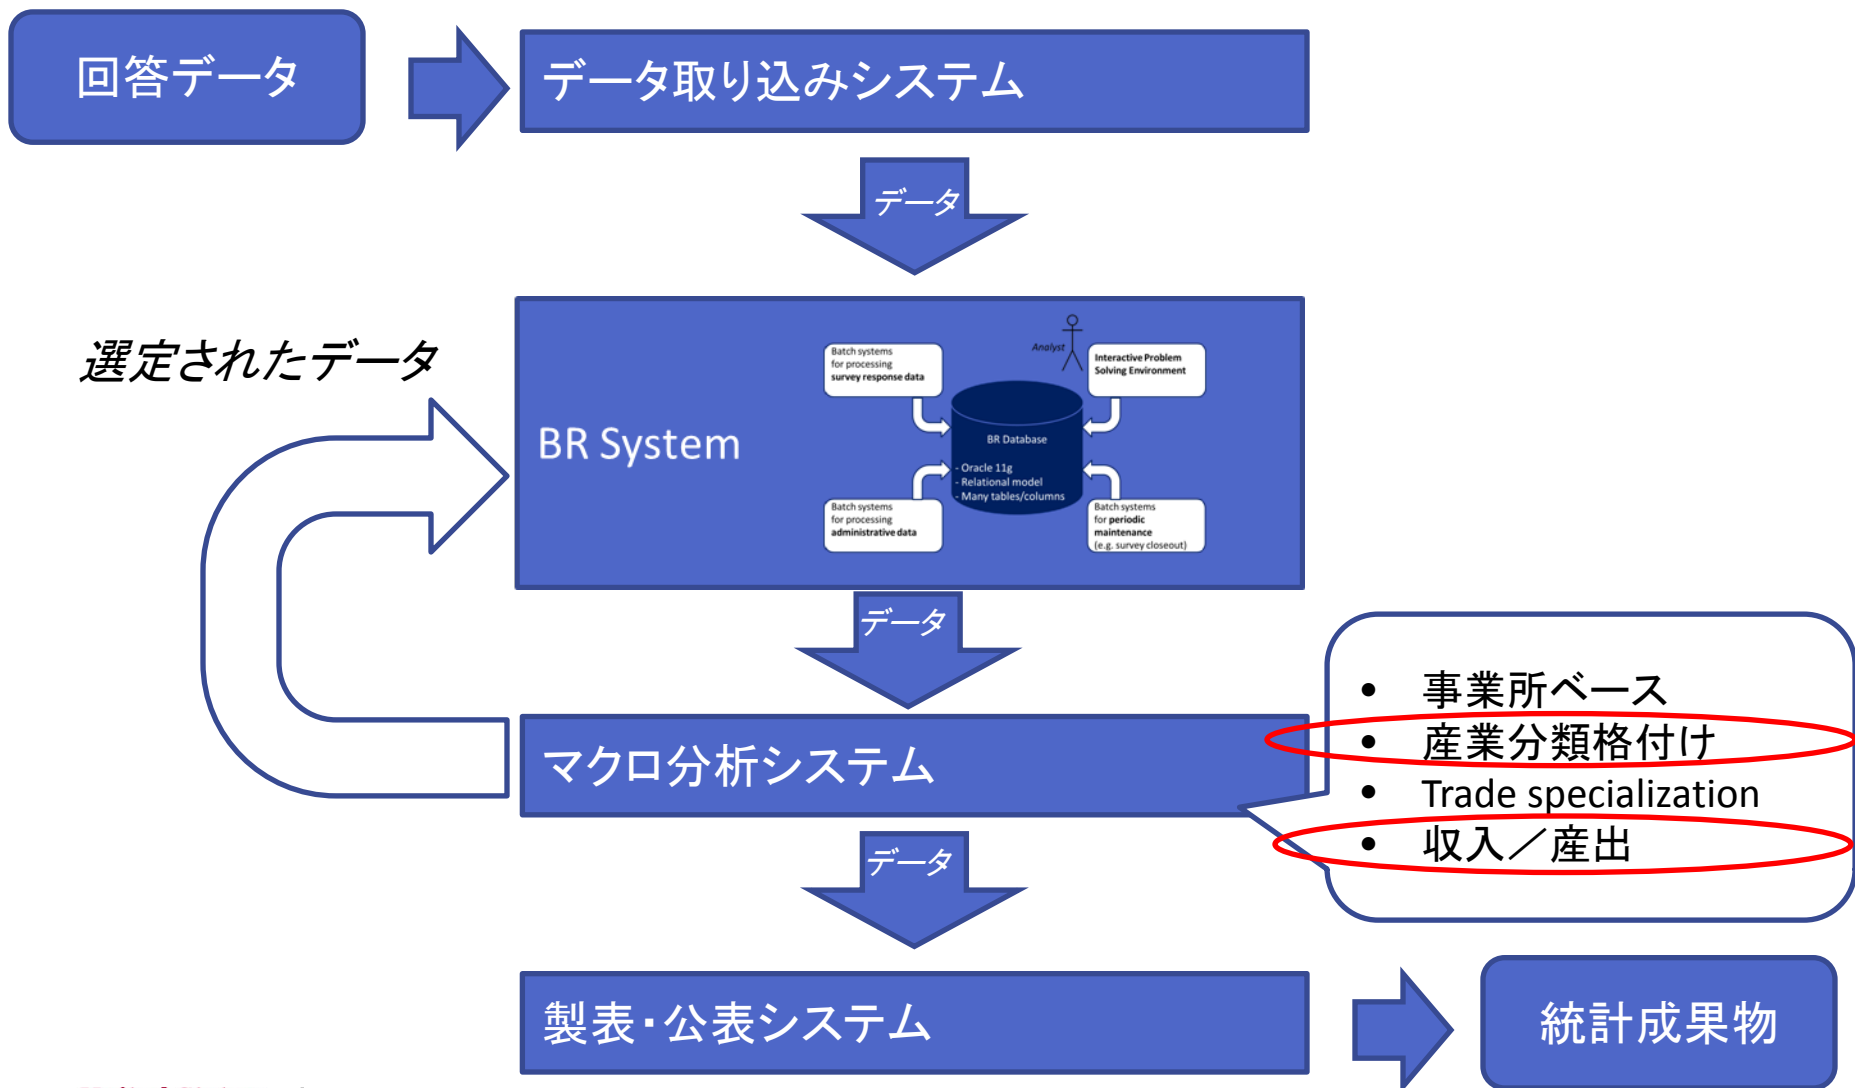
回答データ

データ取り込みシステム

データ

選定されたデータ

BR System

Batch systems for processing survey response data

Analyst

Interactive Problem Solving Environment

BR Database

- Oracle 11g
- Relational model
- Many tables/columns

Batch systems for processing administrative data

Batch systems for periodic maintenance (e.g. survey closeout)

データ

- 事業所ベース
- 産業分類格付け
- Trade specialization
- 収入／産出

マクロ分析システム

データ

製表・公表システム

統計成果物